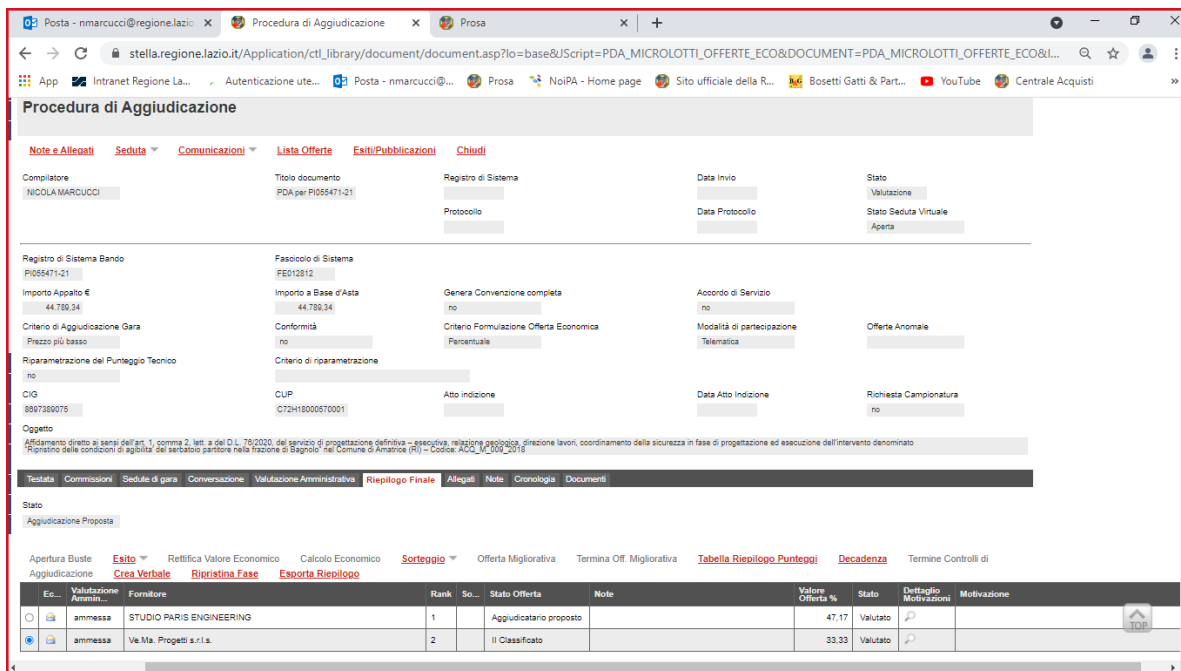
Posta - nmarcucci@regione.lazio × Procedura di Aggiudicazione × Prosa × +

stella.regione.lazio.it/Application/ctl_library/document/document.asp?lo=base&JScript=PDA_MICROLOTTI_OFFERTE_ECO&DOCUMENT=PDA_MICROLOTTI_OFFERTE_ECO&I...

App Intranet Regione La... Autenticazione ute... Posta - nmarcucci@... Prosa NoiPA - Home page Sito ufficiale della R... Bosetti Gatti & Part... YouTube Centrale Acquisti »

Procedura di Aggiudicazione

Note e Allegati Seduta Comunicazioni Lista Offerte Esiti/Pubblicazioni Chiudi

Compilatore
NICOLA MARCUCCI

Titolo documento
PDA per PI055471-21

Registro di Sistema

Data Invio

Stato
Valutazione

Protocollo

Data Protocollo

Stato Seduta Virtuale
Aperta

Registro di Sistema Bando
PI055471-21

Fascicolo di Sistema
FE012812

Importo Appalto €
44.789,34

Importo a Base d'Asta
44.789,34

Genera Convenzione completa
no

Accordo di Servizio
no

Criterio di Aggiudicazione Gara
Prezzo più basso

Conformità
no

Criterio Formulazione Offerta Economica
Percentuale

Modalità di partecipazione
Telematica

Offerte Anomale

Riparametrazione del Punteggio Tecnico
no

Criterio di riparametrazione

CIG
8897389075

CUP
C72H18000570001

Atto indizione

Data Atto Indizione

Richiesta Campionatura
no

Oggetto
Affidamento diretto ai sensi dell'art. 1, comma 2, lett. a del D.L. 76/2020, del servizio di progettazione definitiva – esecutiva, relazione geologica, direzione lavori, coordinamento della sicurezza in fase di progettazione ed esecuzione dell'intervento denominato "Ripristino delle condizioni di agibilita' del serbatoio partitore nella frazione di Bagnolo" nel Comune di Amatrice (RI) – Codice: ACQ_M_009_2018

Testata Commissioni Sedute di gara Conversazione Valutazione Amministrativa Riepilogo Finale Allegati Note Cronologia Documenti

Stato
Aggiudicazione Proposta

Apertura Buste Esito Rettifica Valore Economico Calcolo Economico Sorteggio Offerta Migliorativa Termina Off. Migliorativa Tabella Riepilogo Punteggi Decadenza Termine Controlli di Aggiudicazione Crea Verbale Ripristina Fase Esporta Riepilogo

| | Ec... | Valutazione Ammin... | Fornitore | Rank | So... | Stato Offerta | Note | Valore Offerta % | Stato | Dettaglio Motivazioni | Motivazione |
|---|---|---|---|---|---|---|---|---|---|---|---|
| | | ammessa | STUDIO PARIS ENGINEERING | 1 | | Aggiudicatario proposto | | 47,17 | Valutato | | |
| | | ammessa | Ve.Ma. Progetti s.r.l.s. | 2 | | II Classificato | | 33,33 | Valutato | | |

TOP